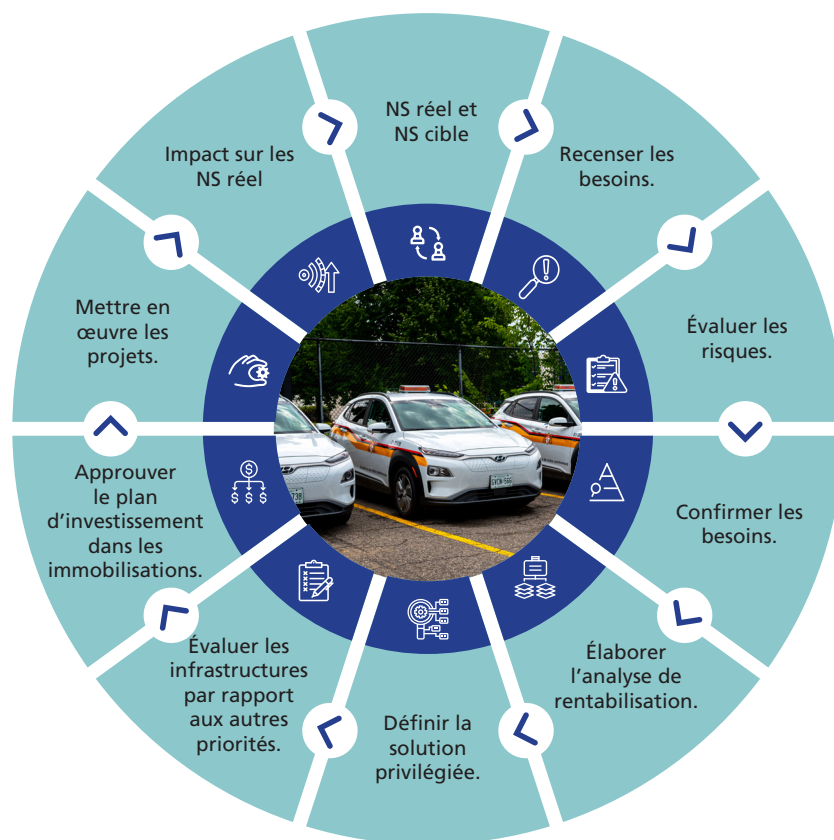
NS réel et NS cible

Recenser les besoins.

Évaluer les risques.

Confirmer les besoins.

Élaborer l'analyse de rentabilisation.

Définir la solution privilégiée.

Évaluer les infrastructures par rapport aux autres priorités.

Approuver le plan d'investissement dans les immobilisations.

Mettre en œuvre les projets.

Impact sur les NS réel